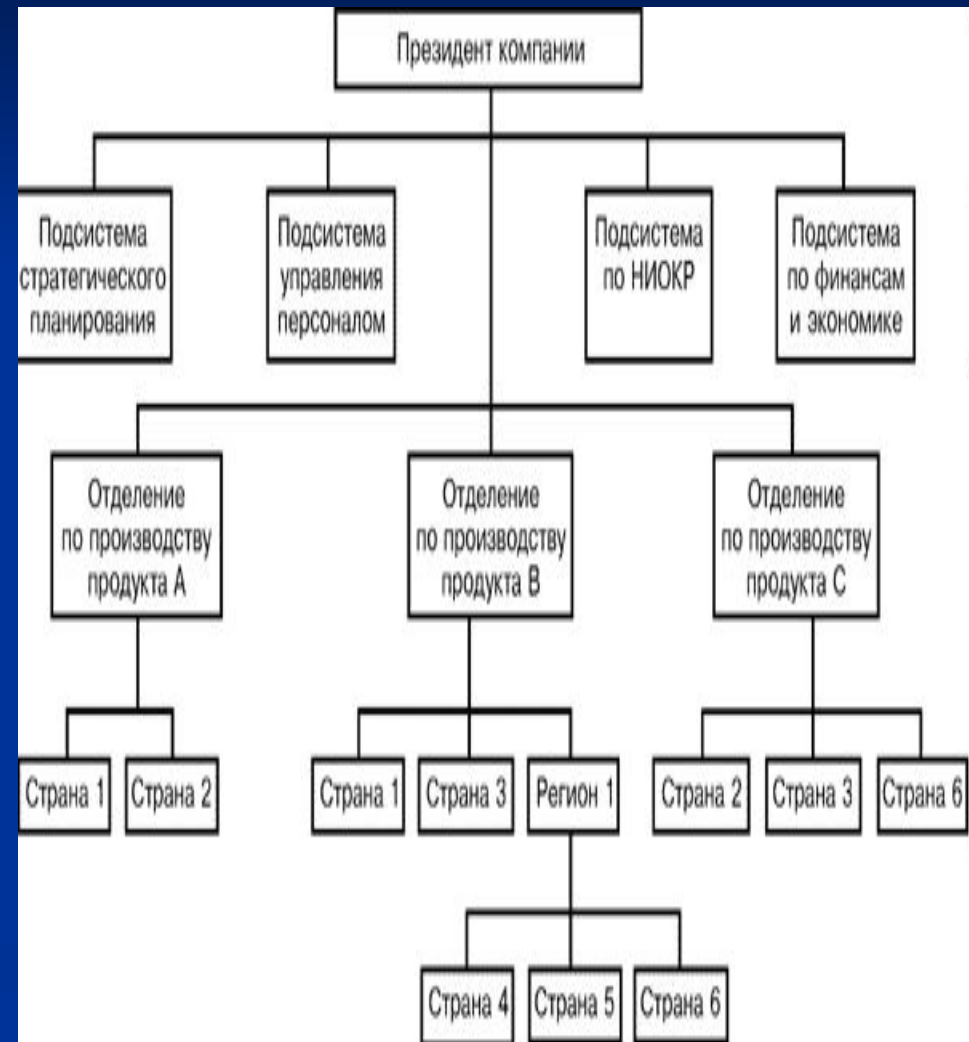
Президент компании

Подсистема стратегического планирования

Подсистема управления персоналом

Подсистема по НИОКР

Подсистема по финансам и экономике

Отделение по производству продукта A

Отделение по производству продукта B

Отделение по производству продукта C

Страна 1

Страна 2

Страна 1

Страна 3

Регион 1

Страна 2

Страна 3

Страна 6

Страна 4

Страна 5

Страна 6